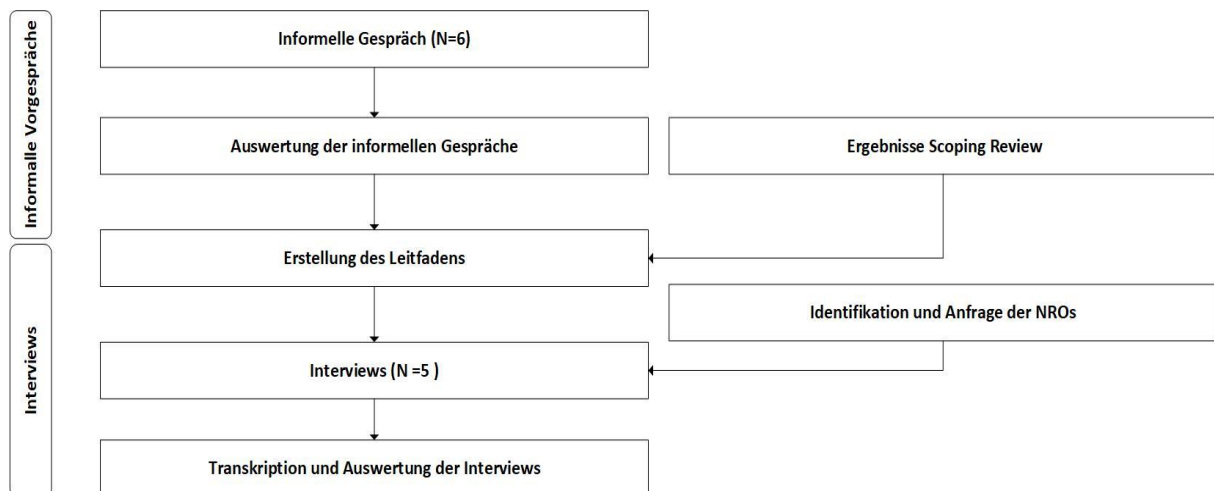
Informalle Vorgespräche

Interviews

Informelle Gespräch (N=6)

Auswertung der informellen Gespräche

Ergebnisse Scoping Review

Erstellung des Leitfadens

Identifikation und Anfrage der NROs

Interviews (N =5 )

Transkription und Auswertung der Interviews